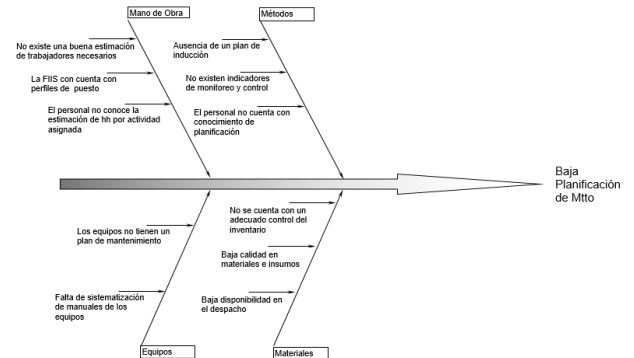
Mano de Obra

No existe una buena estimación de trabajadores necesarios

La FIIS con cuenta con perfiles de puesto

El personal no conoce la estimación de hh por actividad asignada

Métodos

Ausencia de un plan de inducción

No existen indicadores de monitoreo y control

El personal no cuenta con conocimiento de planificación

Baja Planificación de Mtto

Los equipos no tienen un plan de mantenimiento

Falta de sistematización de manuales de los equipos

Equipos

No se cuenta con un adecuado control del inventario

Baja calidad en materiales e insumos

Baja disponibilidad en el despacho

Materiales